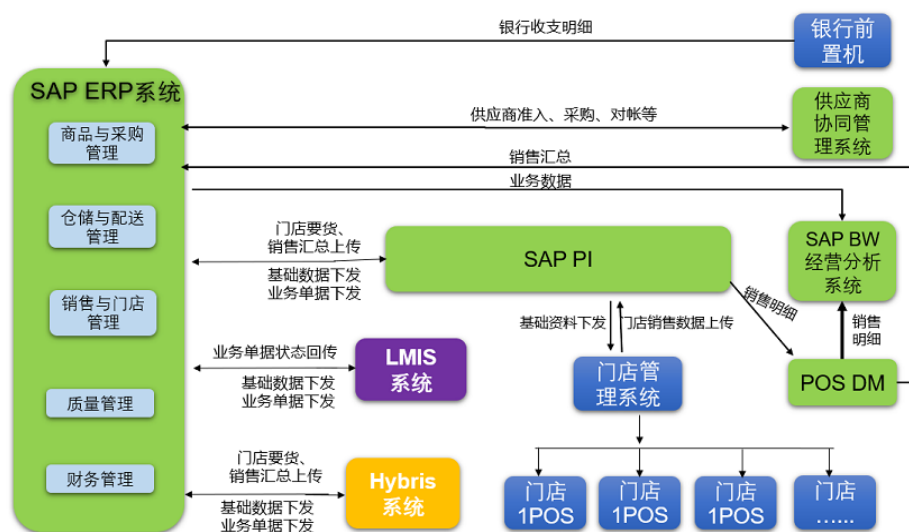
银行收支明细

银行前置机

SAP ERP系统

商品与采购管理

仓储与配送管理

销售与门店管理

质量管理

财务管理

供应商准入、采购、对帐等

供应商协同管理系统

销售汇总

业务数据

门店要货、销售汇总上传

基础数据下发
业务单据下发

SAP PI

SAP BW经营分析系统

销售明细

基础资料下发

门店销售数据上传

销售明细

业务单据状态回传

基础数据下发
业务单据下发

LMIS系统

门店管理系统

POS DM

门店要货、销售汇总上传

基础数据下发
业务单据下发

Hybris系统

门店1POS

门店1POS

门店1POS

门店……